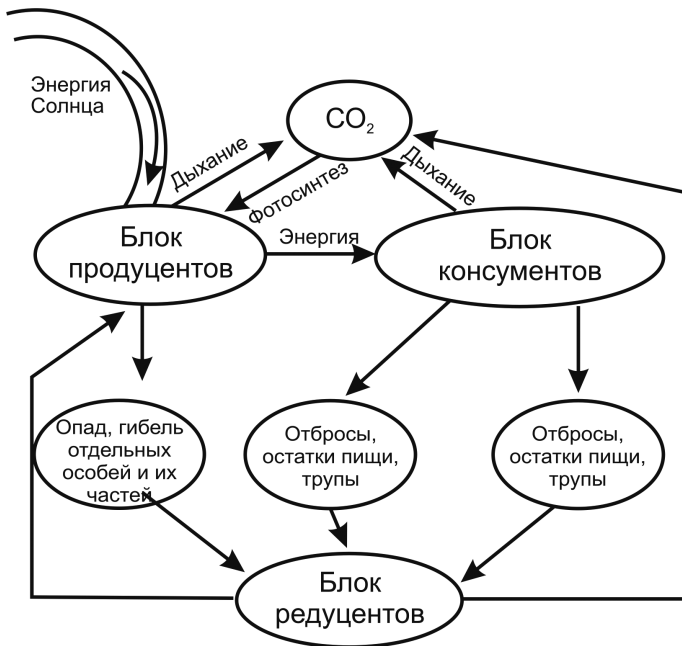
Энергия Солнца

$CO_2$

Дыхание

Фотосинтез

Дыхание

Блок продуцентов

Энергия

Блок консументов

Опад, гибель отдельных особей и их частей

Отбросы, остатки пищи, трупы

Отбросы, остатки пищи, трупы

Блок редуцентов